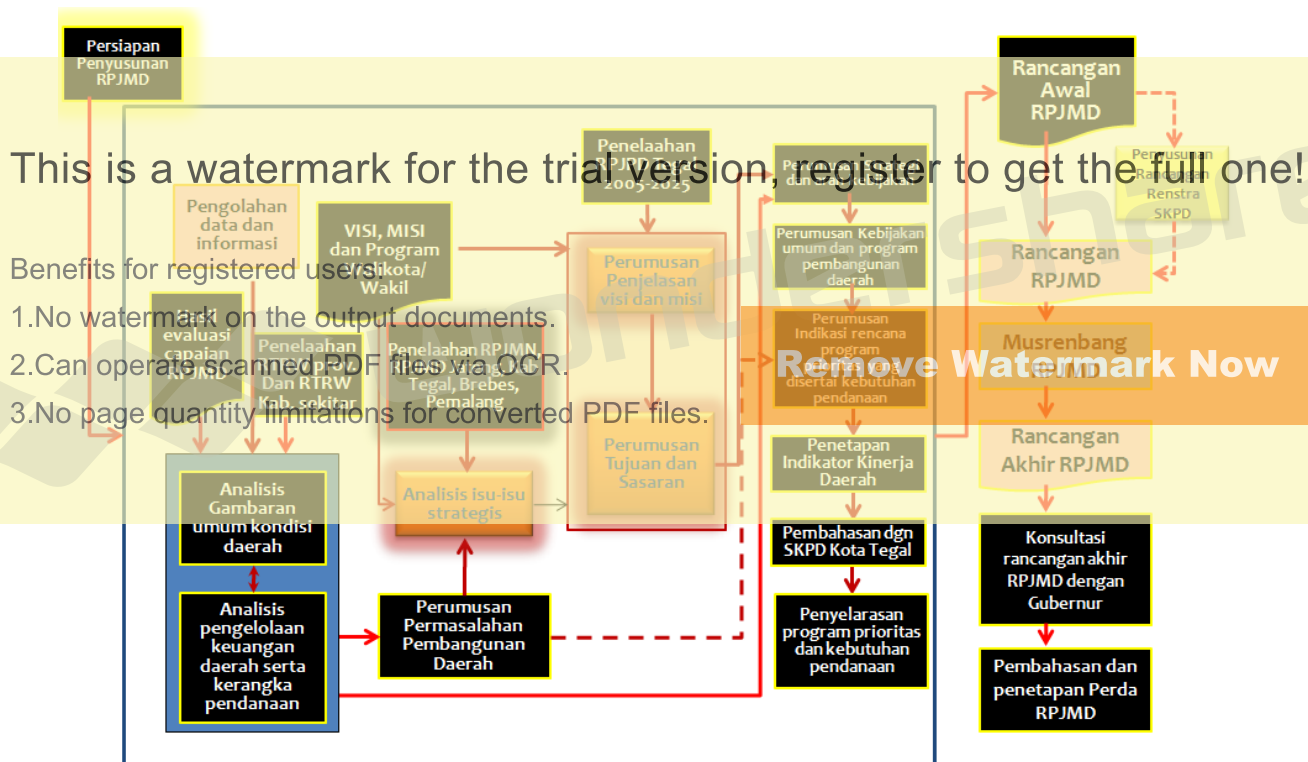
Persiapan Penyusunan RPJMD

This is a watermark for the trial version, register to get the full one!

Benefits for registered users:

1.No watermark on the output documents.

2.Can operate scanned PDF files via OCR.

3.No page quantity limitations for converted PDF files.

Remove Watermark Now

Pengolahan data dan informasi

VISI, MISI dan Program Walikota/ Wakil

Penelaahan RPJPD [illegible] 2005-2025

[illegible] evaluasi capaian RPJMD

Penelaahan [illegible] Dan RTRW Kab. sekitar

Penelaahan RPJMN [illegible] Tegal, Brebes, Pemalang

Perumusan Penjelasan visi dan misi

Perumusan Tujuan dan Sasaran

Perumusan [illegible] dan arah kebijakan

Perumusan Kebijakan umum dan program pembangunan daerah

Perumusan Indikasi rencana program prioritas yang disertai kebutuhan pendanaan

Penetapan Indikator Kinerja Daerah

Pembahasan dgn SKPD Kota Tegal

Penyelarasan program prioritas dan kebutuhan pendanaan

Analisis Gambaran umum kondisi daerah

Analisis pengelolaan keuangan daerah serta kerangka pendanaan

Analisis isu-isu strategis

Perumusan Permasalahan Pembangunan Daerah

Rancangan Awal RPJMD

Penyusunan Rancangan Renstra SKPD

Rancangan RPJMD

Musrenbang RPJMD

Rancangan Akhir RPJMD

Konsultasi rancangan akhir RPJMD dengan Gubernur

Pembahasan dan penetapan Perda RPJMD